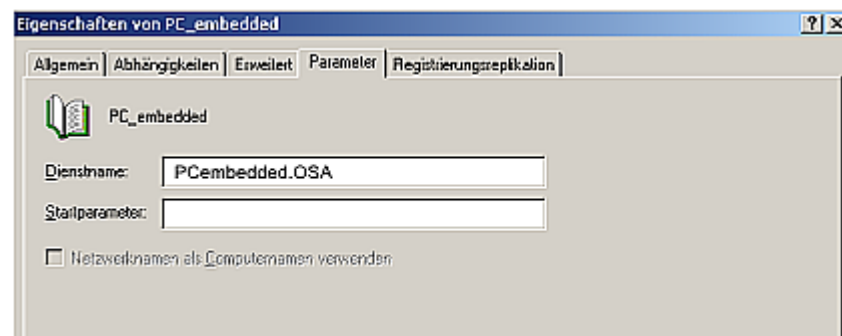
Eigenschaften von PC_embedded

?

X

Allgemein

Abhängigkeiten

Erweitert

Parameter

Registrierungsreplikation

PC_embedded

Dienstname:

PCembedded.OSA

Startparameter:

Netzwerknamen als Computernamen verwenden